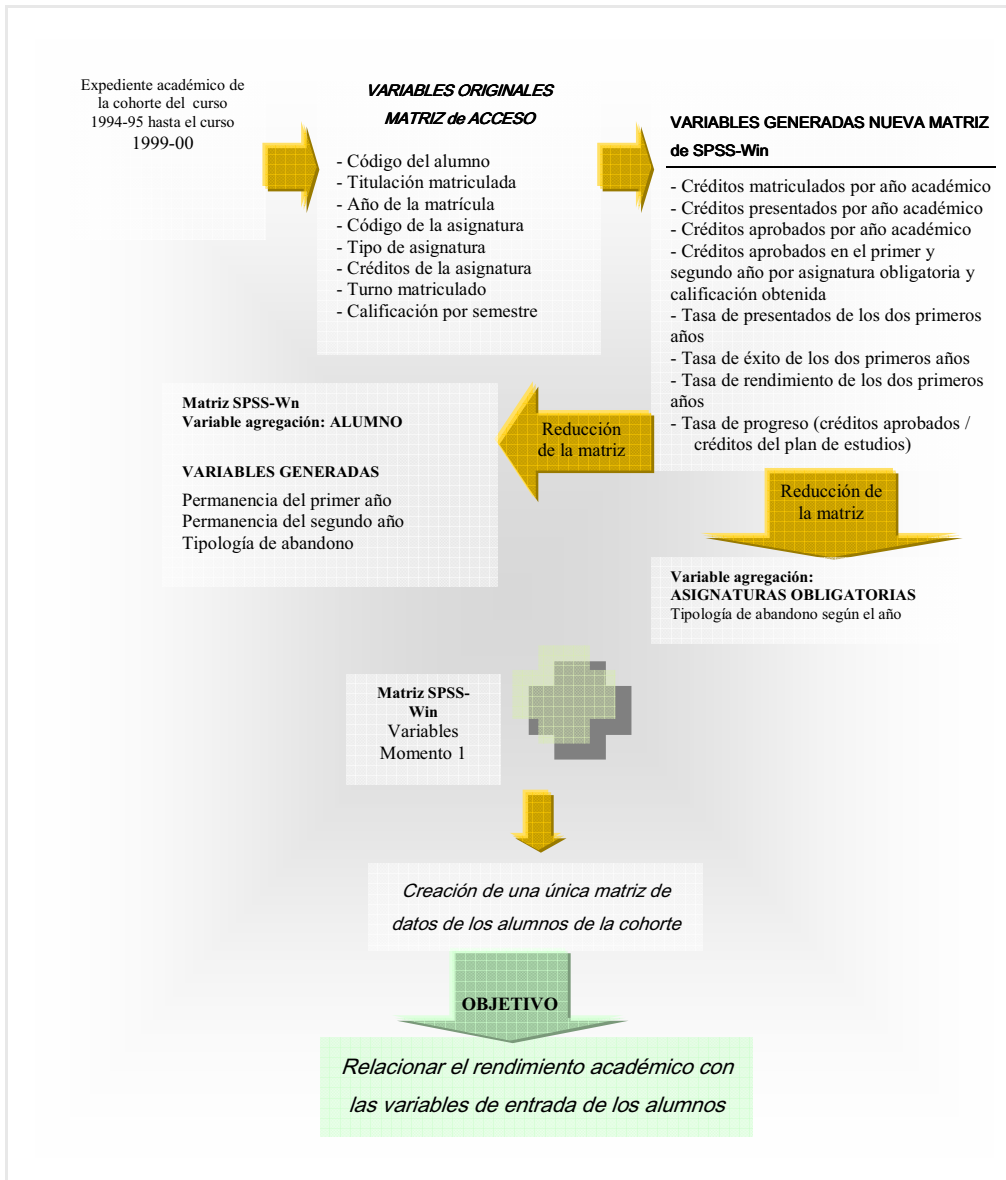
Expediente académico de la cohorte del curso 1994-95 hasta el curso 1999-00

VARIABLES ORIGINALES
MATRIZ de ACCESO

- Código del alumno
- Titulación matriculada
- Año de la matrícula
- Código de la asignatura
- Tipo de asignatura
- Créditos de la asignatura
- Turno matriculado
- Calificación por semestre

VARIABLES GENERADAS NUEVA MATRIZ de SPSS-Win

- Créditos matriculados por año académico
- Créditos presentados por año académico
- Créditos aprobados por año académico
- Créditos aprobados en el primer y segundo año por asignatura obligatoria y calificación obtenida
- Tasa de presentados de los dos primeros años
- Tasa de éxito de los dos primeros años
- Tasa de rendimiento de los dos primeros años
- Tasa de progreso (créditos aprobados / créditos del plan de estudios)

Matriz SPSS-Wn
Variable agregación: ALUMNO

VARIABLES GENERADAS
Permanencia del primer año
Permanencia del segundo año
Tipología de abandono

Reducción de la matriz

Reducción de la matriz

Variable agregación:
ASIGNATURAS OBLIGATORIAS
Tipología de abandono según el año

Matriz SPSS-Win
Variables
Momento 1

Creación de una única matriz de datos de los alumnos de la cohorte

OBJETIVO

Relacionar el rendimiento académico con las variables de entrada de los alumnos